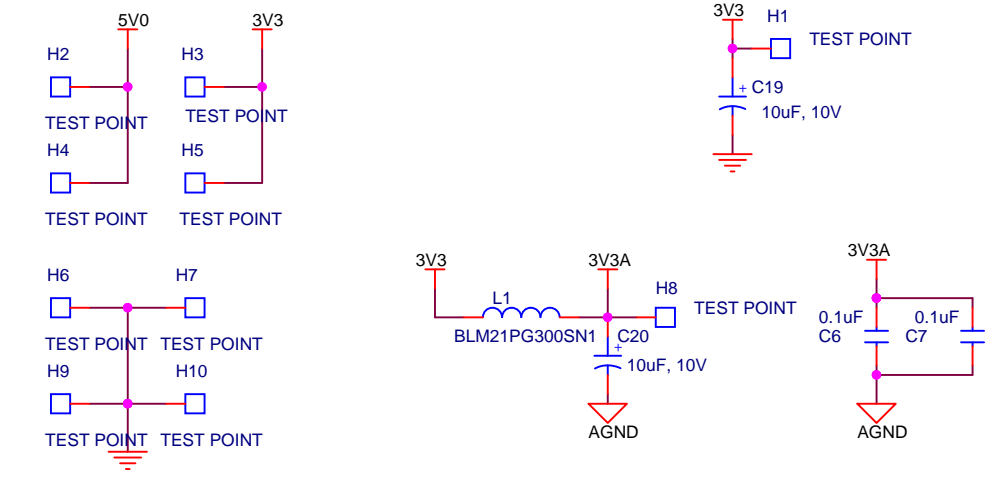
5V0
H2
TEST POINT
H4
TEST POINT

3V3
H3
TEST POINT
H5
TEST POINT

3V3
H1
TEST POINT
C19
10uF, 10V

H6
TEST POINT
H9
TEST POINT

H7
TEST POINT
H10
TEST POINT

3V3
L1
BLM21PG300SN1

3V3A
H8
TEST POINT
C20
10uF, 10V
AGND

3V3A
0.1uF
C6
0.1uF
C7
AGND